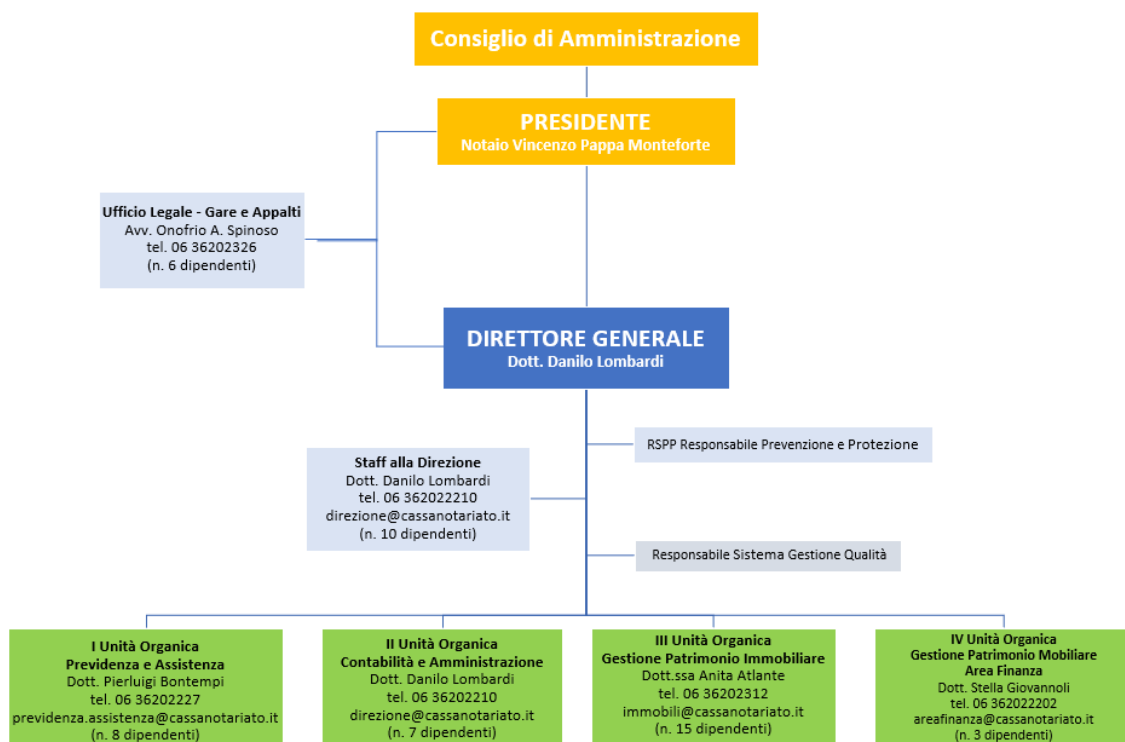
Consiglio di Amministrazione

PRESIDENTE
Notaio Vincenzo Pappa Monteforte

Ufficio Legale - Gare e Appalti
Avv. Onofrio A. Spinoso
tel. 06 36202326
(n. 6 dipendenti)

DIRETTORE GENERALE
Dott. Danilo Lombardi

RSPP Responsabile Prevenzione e Protezione

Staff alla Direzione
Dott. Danilo Lombardi
tel. 06 362022210
direzione@cassanotariato.it
(n. 10 dipendenti)

Responsabile Sistema Gestione Qualità

I Unità Organica
Previdenza e Assistenza
Dott. Pierluigi Bontempi
tel. 06 36202227
previdenza.assistenza@cassanotariato.it
(n. 8 dipendenti)

II Unità Organica
Contabilità e Amministrazione
Dott. Danilo Lombardi
tel. 06 36202210
direzione@cassanotariato.it
(n. 7 dipendenti)

III Unità Organica
Gestione Patrimonio Immobiliare
Dott.ssa Anita Atlante
tel. 06 36202312
immobili@cassanotariato.it
(n. 15 dipendenti)

IV Unità Organica
Gestione Patrimonio Mobiliare
Area Finanza
Dott. Stella Giovannoli
tel. 06 362022202
areafinanza@cassanotariato.it
(n. 3 dipendenti)